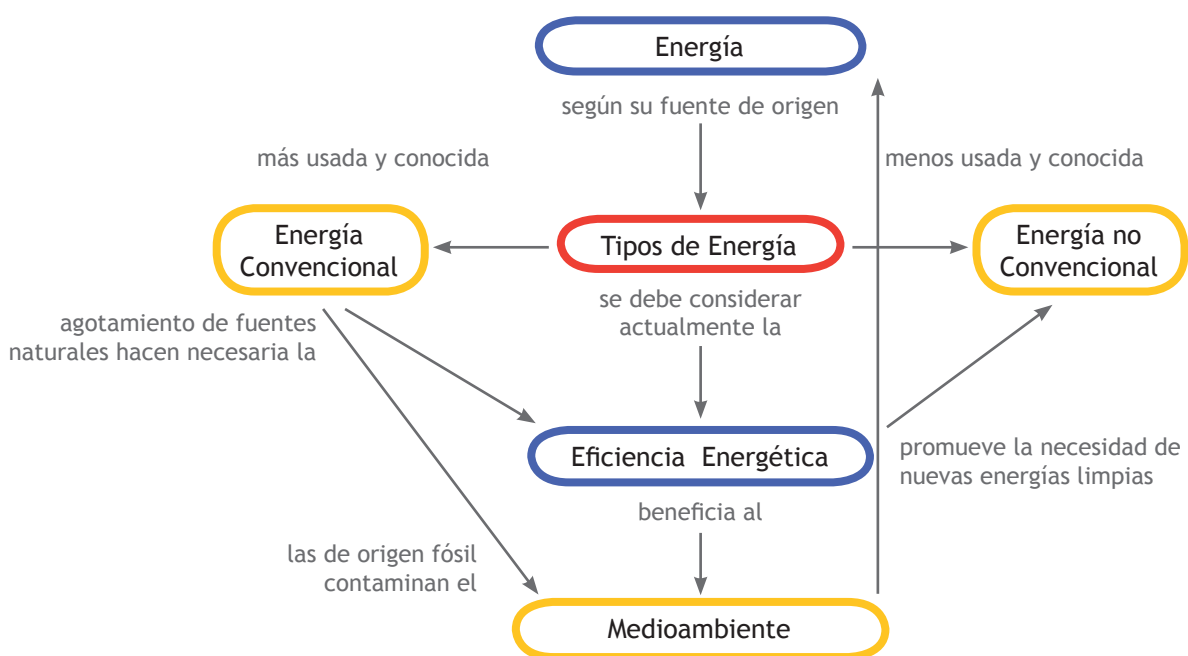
Energía

según su fuente de origen

más usada y conocida

menos usada y conocida

Energía Convencional

Tipos de Energía

Energía no Convencional

agotamiento de fuentes naturales hacen necesaria la

se debe considerar actualmente la

Eficiencia Energética

promueve la necesidad de nuevas energías limpias

beneficia al

las de origen fósil contaminan el

Medioambiente